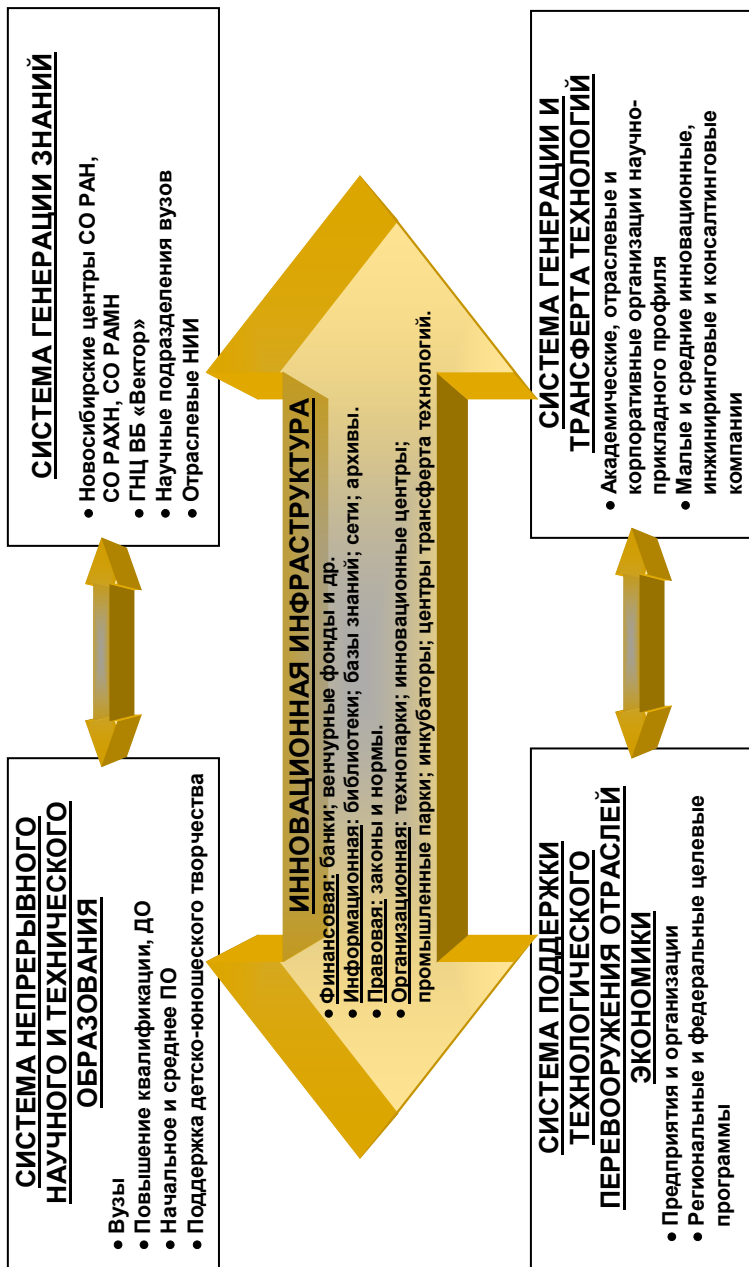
СИСТЕМА НЕПРЕРЫВНОГО НАУЧНОГО И ТЕХНИЧЕСКОГО ОБРАЗОВАНИЯ

● Вузы
● Повышение квалификации, ДО
● Начальное и среднее ПО
● Поддержка детско-юношеского творчества

СИСТЕМА ГЕНЕРАЦИИ ЗНАНИЙ

● Новосибирские центры СО РАН, СО РАХН, СО РАМН
● ГНЦ ВБ «Вектор»
● Научные подразделения вузов
● Отраслевые НИИ

ИННОВАЦИОННАЯ ИНФРАСТРУКТУРА

● Финансовая: банки; венчурные фонды и др.
● Информационная: библиотеки; базы знаний; сети; архивы.
● Правовая: законы и нормы.
● Организационная: технопарки; инновационные центры; промышленные парки; инкубаторы; центры трансферта технологий.

СИСТЕМА ПОДДЕРЖКИ ТЕХНОЛОГИЧЕСКОГО ПЕРЕВООРУЖЕНИЯ ОТРАСЛЕЙ ЭКОНОМИКИ

● Предприятия и организации
● Региональные и федеральные целевые программы

СИСТЕМА ГЕНЕРАЦИИ И ТРАНСФЕРТА ТЕХНОЛОГИЙ

● Академические, отраслевые и корпоративные организации научно-прикладного профиля
● Малые и средние инновационные, инжиниринговые и консалтинговые компании